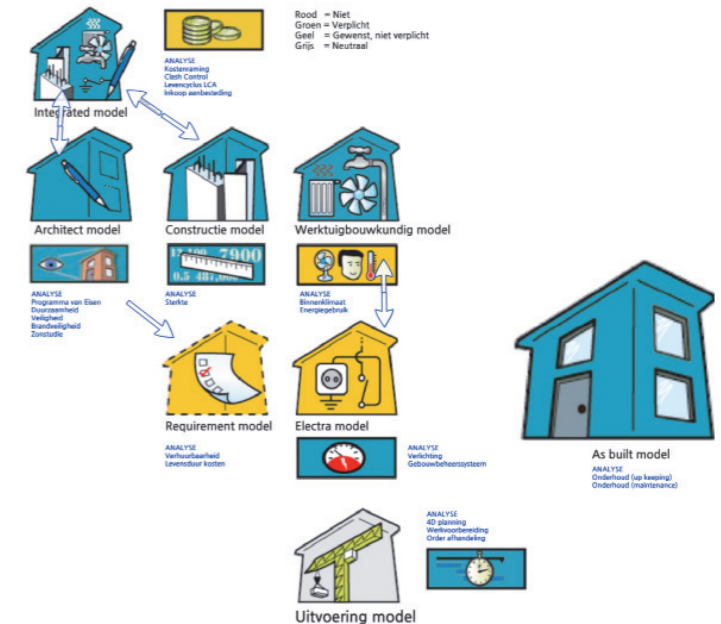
Rood = Niet
Groen = Verplicht
Geel = Gewenst, niet verplicht
Grijs = Neutraal

ANALYSE
Kostenraming
Clash Control
Levencyclus LCA
Inkoop aanbesteding

Integrated model

Architect model

ANALYSE
Programma van Eisen
Duurzaamheid
Veiligheid
Brandveiligheid
Zonstudie

Constructie model

12.400 7900
0.5 487,000

ANALYSE
Sterkte

Werktuigbouwkundig model

ANALYSE
Binnenklimaat
Energiegebruik

Requirement model

ANALYSE
Verhuurbaarheid
Levensduur kosten

Electra model

ANALYSE
Verlichting
Gebouwbeheerssysteem

As built model

ANALYSE
Onderhoud (up keeping)
Onderhoud (maintenance)

ANALYSE
4D planning
Werkvoorbereiding
Order afhandeling

Uitvoering model